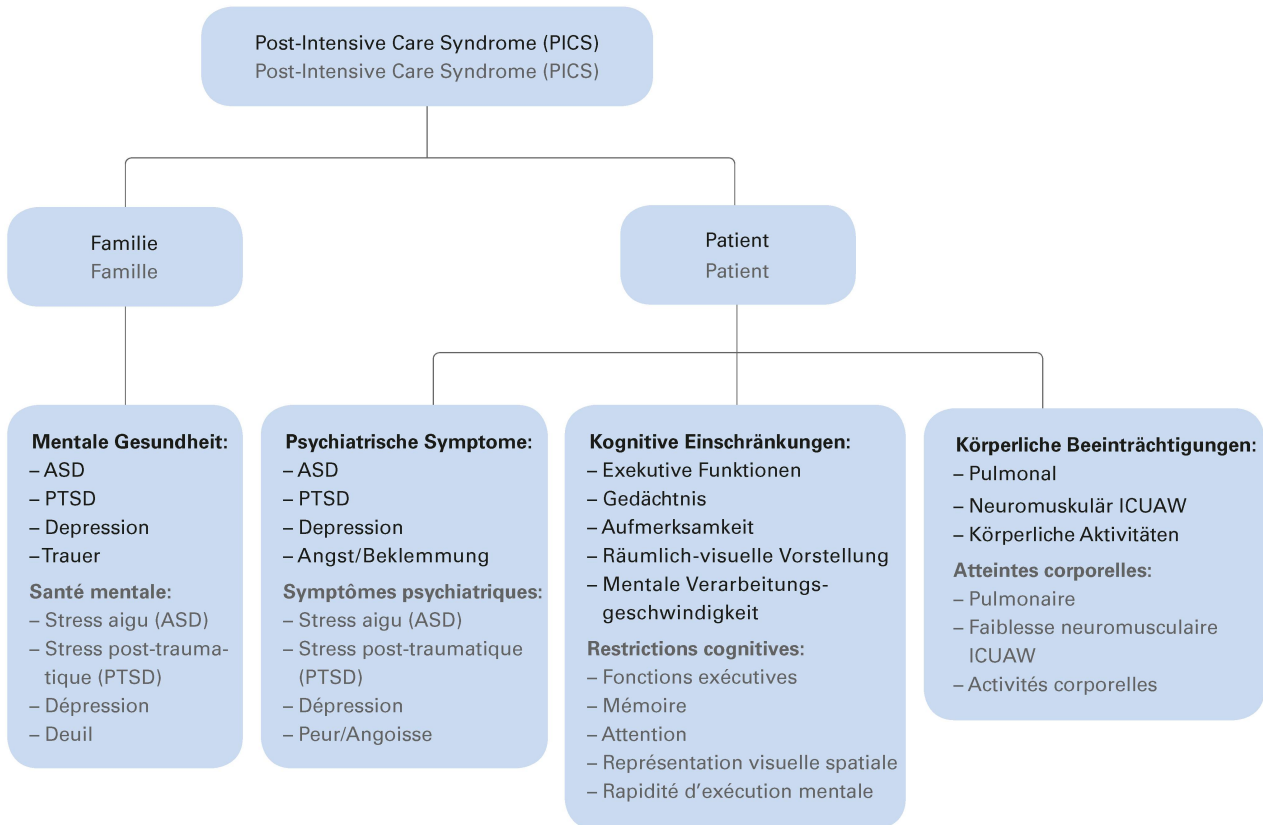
Post-Intensive Care Syndrome (PICS)
Post-Intensive Care Syndrome (PICS)

Familie
Famille

Patient
Patient

Mentale Gesundheit:
– ASD
– PTSD
– Depression
–Trauer

Santé mentale:
– Stress aigu (ASD)
– Stress post-traumatique (PTSD)
– Dépression
– Deuil

Psychiatrische Symptome:
– ASD
– PTSD
– Depression
– Angst/Beklemmung

Symptômes psychiatriques:
– Stress aigu (ASD)
– Stress post-traumatique (PTSD)
– Dépression
– Peur/Angoisse

Kognitive Einschränkungen:
– Exekutive Funktionen
– Gedächtnis
– Aufmerksamkeit
– Räumlich-visuelle Vorstellung
– Mentale Verarbeitungsgeschwindigkeit

Restrictions cognitives:
– Fonctions exécutives
– Mémoire
– Attention
– Représentation visuelle spatiale
– Rapidité d'exécution mentale

Körperliche Beeinträchtigungen:
– Pulmonal
– Neuromuskulär ICUAW
– Körperliche Aktivitäten

Atteintes corporelles:
– Pulmonaire
– Faiblesse neuromusculaire ICUAW
– Activités corporelles